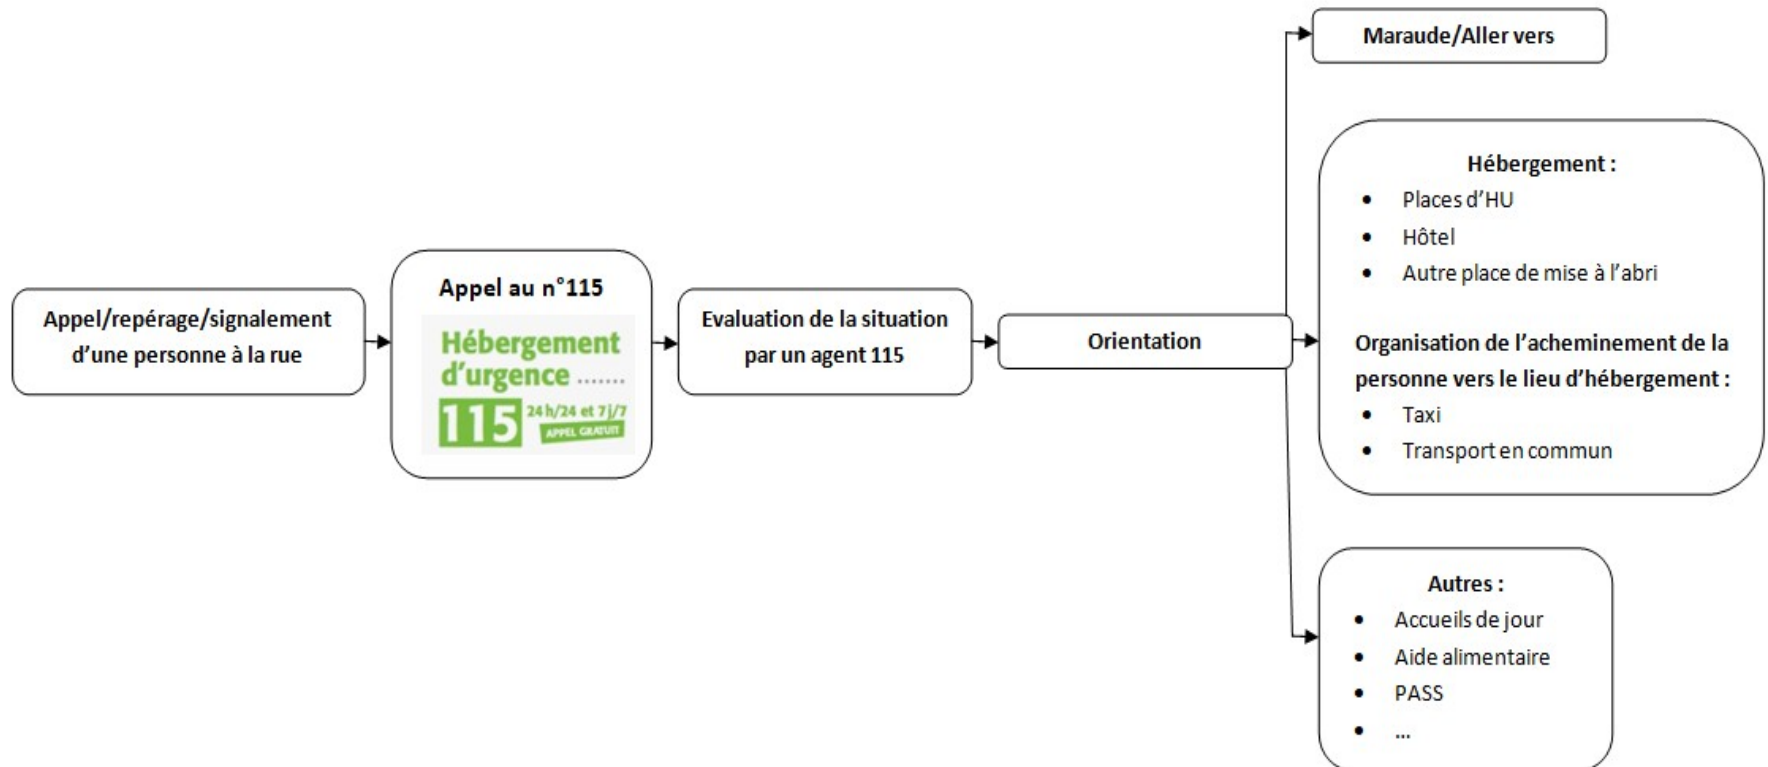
Appel/repérage/signalement d'une personne à la rue

Appel au n°115

Hébergement d'urgence .......

115 24 h/24 et 7 j/7 APPEL GRATUIT

Evaluation de la situation par un agent 115

Orientation

Maraude/Aller vers

Hébergement :

- Places d'HU
- Hôtel
- Autre place de mise à l'abri

Organisation de l'acheminement de la personne vers le lieu d'hébergement :

- Taxi
- Transport en commun

Autres :

- Accueils de jour
- Aide alimentaire
- PASS
- ...